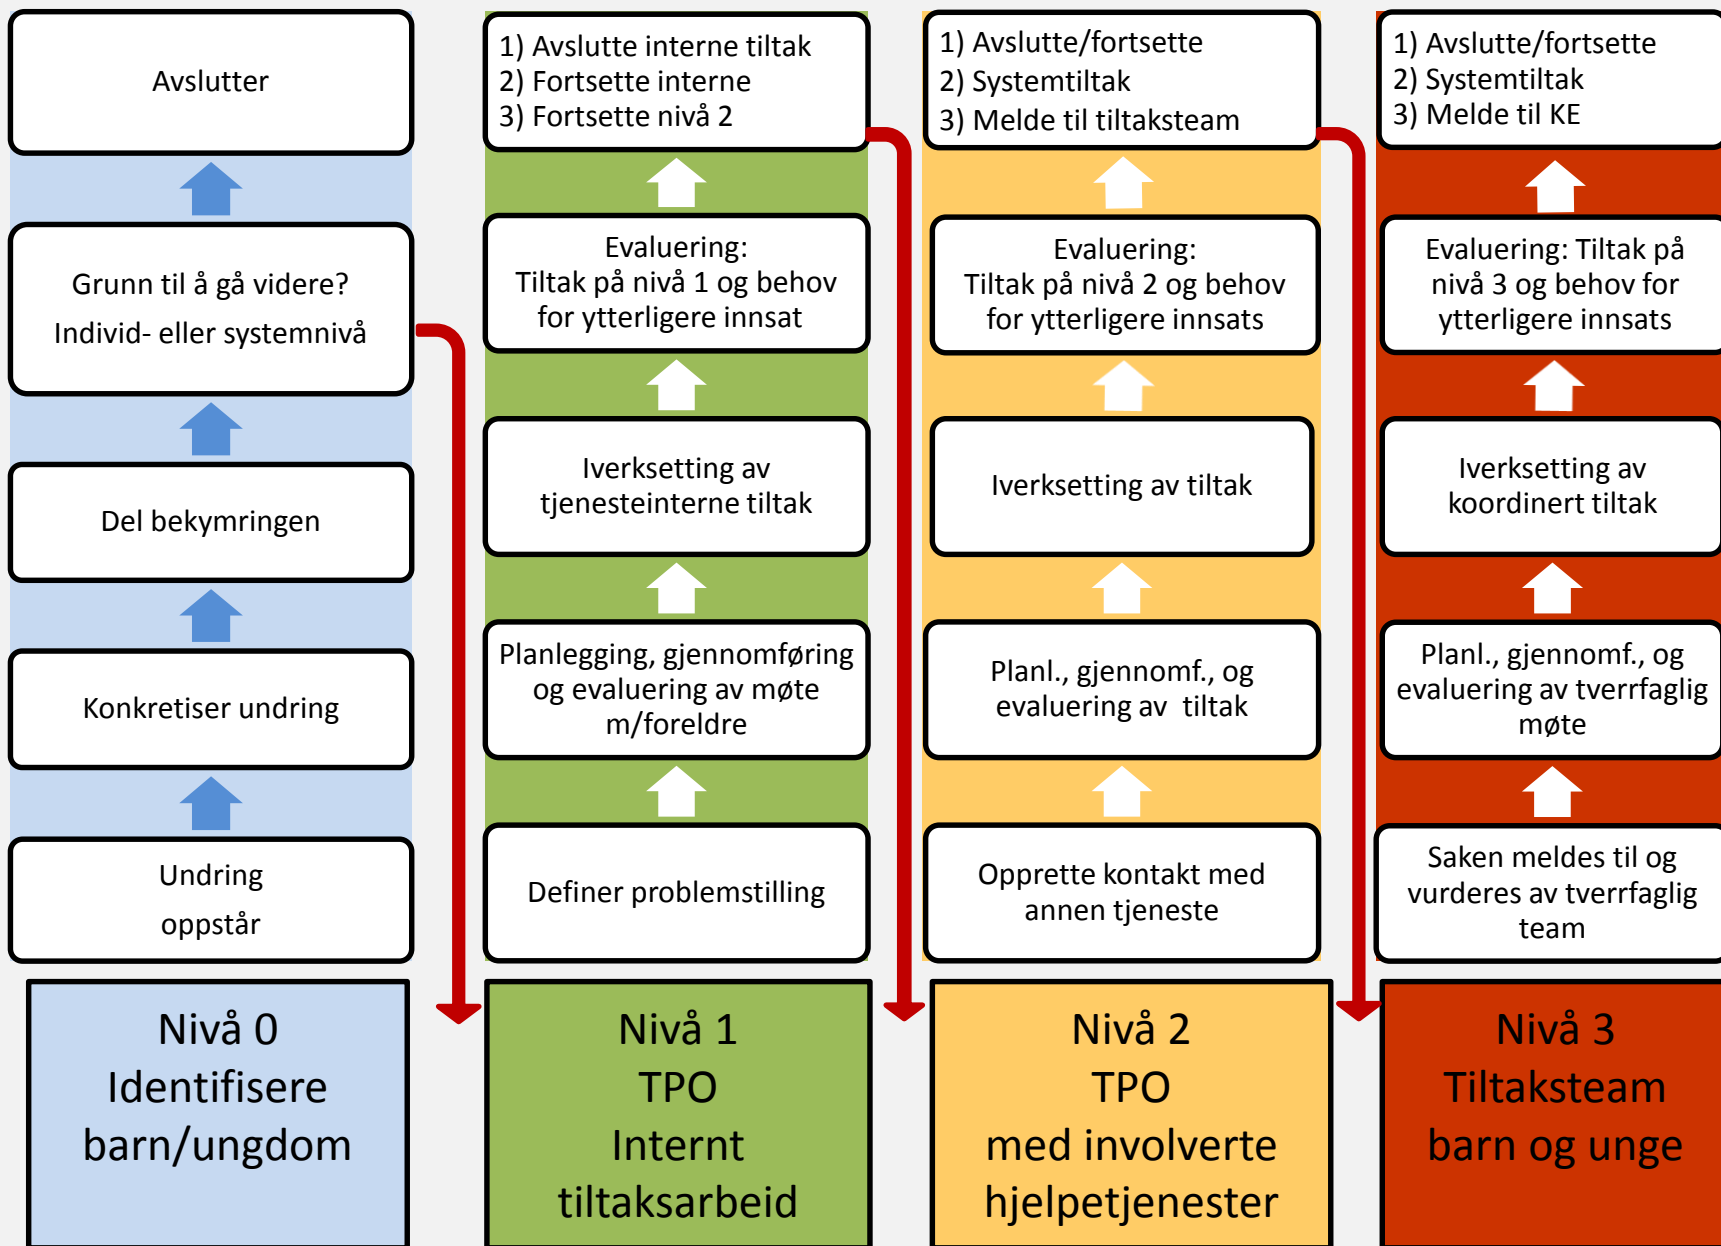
Avslutter

Grunn til å gå videre?
Individ- eller systemnivå

Del bekymringen

Konkretiser undring

Undring
oppstår

Nivå 0
Identifisere
barn/ungdom

1) Avslutte interne tiltak
2) Fortsette interne
3) Fortsette nivå 2

Evaluering:
Tiltak på nivå 1 og behov for ytterligere innsat

Iverksetting av tjenesteinterne tiltak

Planlegging, gjennomføring og evaluering av møte m/foreldre

Definer problemstilling

Nivå 1
TPO
Internt
tiltaksarbeid

1) Avslutte/fortsette
2) Systemtiltak
3) Melde til tiltaksteam

Evaluering:
Tiltak på nivå 2 og behov for ytterligere innsats

Iverksetting av tiltak

Planl., gjennomf., og evaluering av tiltak

Opprette kontakt med annen tjeneste

Nivå 2
TPO
med involverte
hjelpetjenester

1) Avslutte/fortsette
2) Systemtiltak
3) Melde til KE

Evaluering: Tiltak på nivå 3 og behov for ytterligere innsats

Iverksetting av koordinert tiltak

Planl., gjennomf., og evaluering av tverrfaglig møte

Saken meldes til og vurderes av tverrfaglig team

Nivå 3
Tiltaksteam
barn og unge